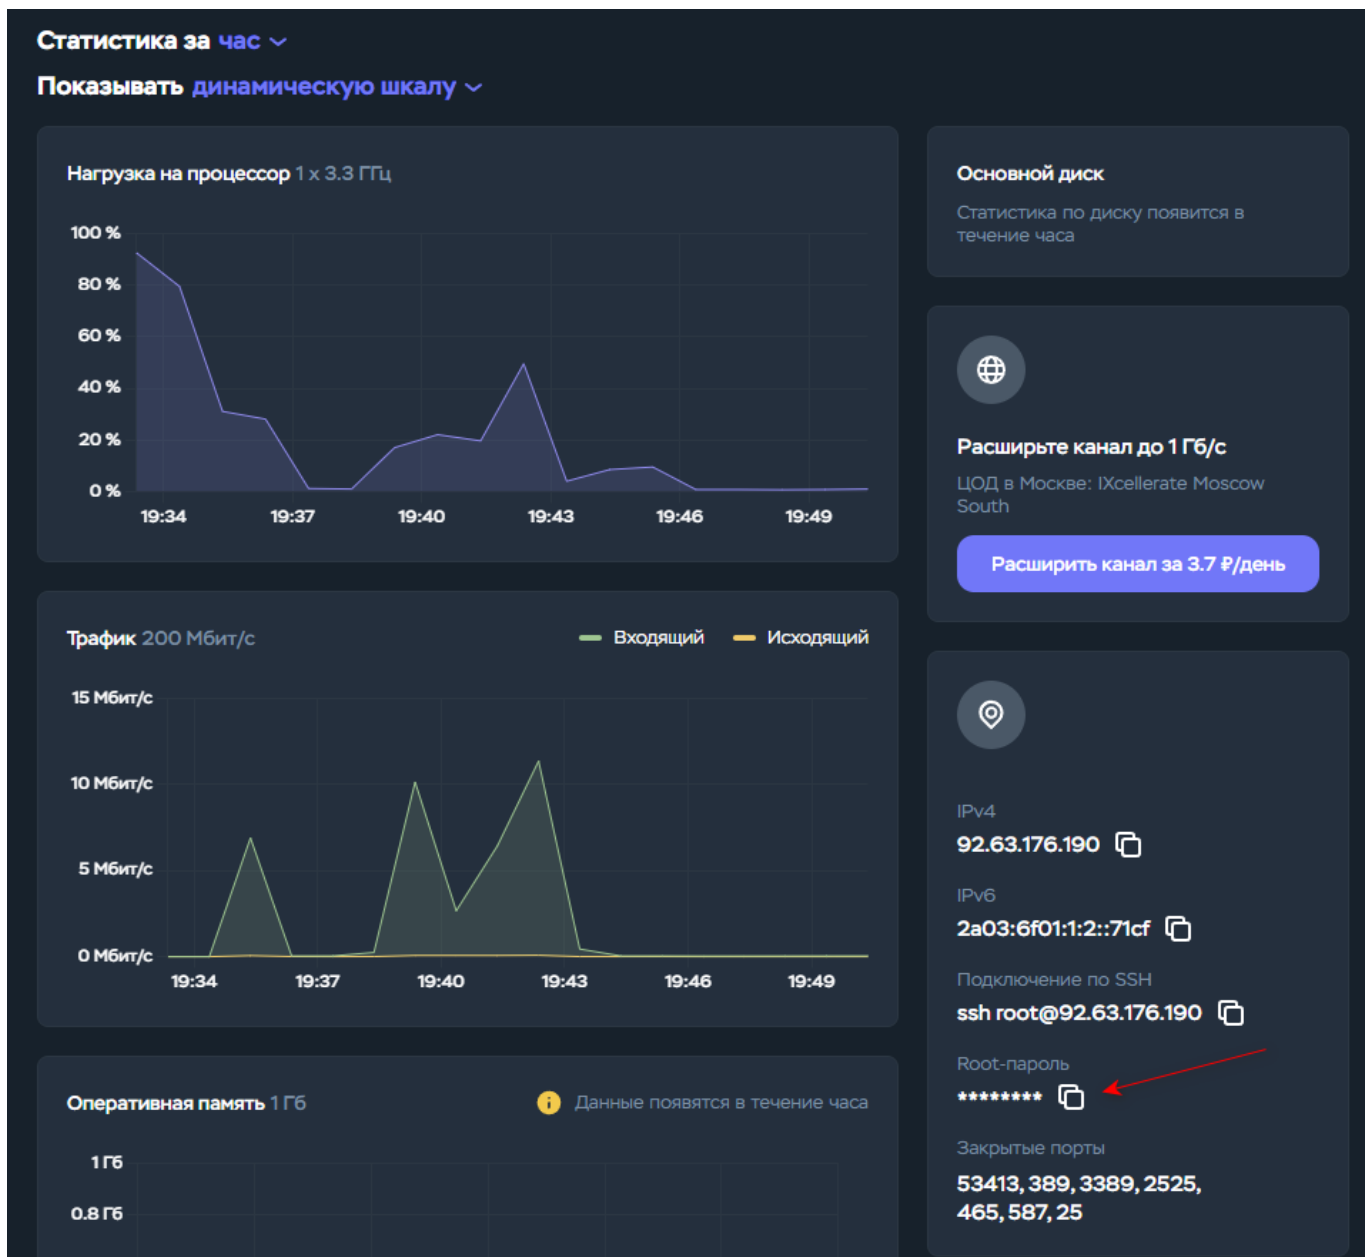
Статистика за час

Показывать динамическую шкалу

Нагрузка на процессор 1 x 3.3 ГГц

100 %
80 %
60 %
40 %
20 %
0 %

19:34 19:37 19:40 19:43 19:46 19:49

Трафик 200 Мбит/с

Входящий Исходящий

15 Мбит/с
10 Мбит/с
5 Мбит/с
0 Мбит/с

19:34 19:37 19:40 19:43 19:46 19:49

Оперативная память 1 Гб

Данные появятся в течение часа

1 Гб
0.8 Гб

Основной диск

Статистика по диску появится в течение часа

Расширьте канал до 1 Гб/с

ЦОД в Москве: IXcellerate Moscow South

Расширить канал за 3.7 ₽/день

IPv4
92.63.176.190

IPv6
2a03:6f01:1:2::71cf

Подключение по SSH
ssh root@92.63.176.190

Root-пароль
********

Закрытые порты
53413, 389, 3389, 2525, 465, 587, 25